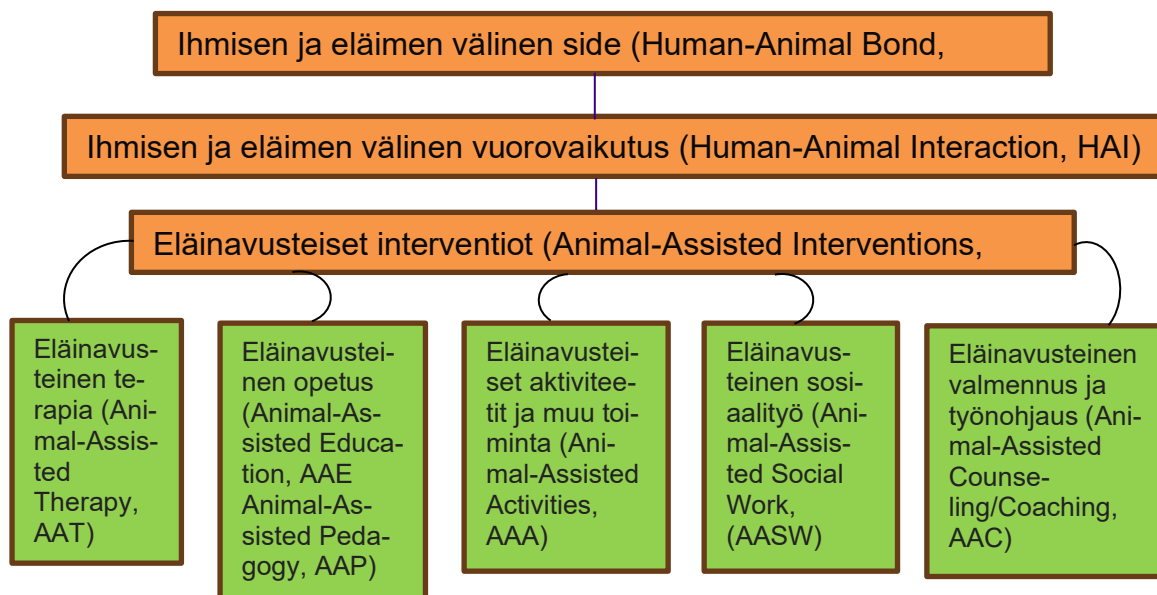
Ihmisen ja eläimen välinen side (Human-Animal Bond,

Ihmisen ja eläimen välinen vuorovaikutus (Human-Animal Interaction, HAI)

Eläinavusteiset interventiot (Animal-Assisted Interventions,

Eläinavusteinen terapia (Animal-Assisted Therapy, AAT)

Eläinavusteinen opetus (Animal-Assisted Education, AAE Animal-Assisted Pedagogy, AAP)

Eläinavusteiset aktiviteetit ja muu toiminta (Animal-Assisted Activities, AAA)

Eläinavusteinen sosiaalityö (Animal-Assisted Social Work, (AASW)

Eläinavusteinen valmennus ja työnohjaus (Animal-Assisted Counseling/Coaching, AAC)